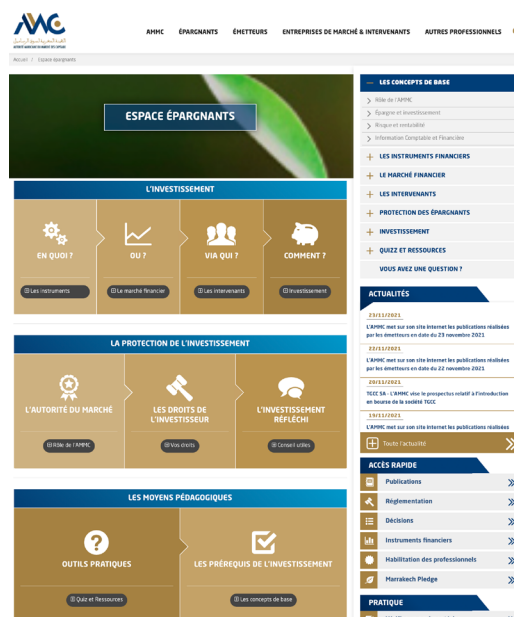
AMMC
الهيئة المغربية لسوق الرساميل
AUTORITÉ MAROCAINE DU MARCHÉ DES CAPITAUX

AMMC ÉPARGNANTS ÉMETTEURS ENTREPRISES DE MARCHÉ & INTERVENANTS AUTRES PROFESSIONNELS

Accueil / Espace épargnants

ESPACE ÉPARGNANTS

L'INVESTISSEMENT

EN QUOI ?
Les instruments

OU ?
Le marché financier

VIA QUI ?
Les intervenants

COMMENT ?
Investissement

LA PROTECTION DE L'INVESTISSEMENT

L'AUTORITÉ DU MARCHÉ
Rôle de l'AMMC

LES DROITS DE L'INVESTISSEUR
Vos droits

L'INVESTISSEMENT RÉFLÉCHI
Conseil utiles

LES MOYENS PÉDAGOGIQUES

OUTILS PRATIQUES
Quiz et Ressources

LES PRÉREQUIS DE L'INVESTISSEMENT
Les concepts de base

— LES CONCEPTS DE BASE
Rôle de l'AMMC
Epargne et investissement
Risque et rentabilité
Information Comptable et Financière
+ LES INSTRUMENTS FINANCIERS
+ LE MARCHÉ FINANCIER
+ LES INTERVENANTS
+ PROTECTION DES ÉPARGNANTS
+ INVESTISSEMENT
+ QUIZZ ET RESSOURCES
VOUS AVEZ UNE QUESTION ?

ACTUALITÉS

23/11/2021
L'AMMC met sur son site internet les publications réalisées par les émetteurs en date du 23 novembre 2021

22/11/2021
L'AMMC met sur son site internet les publications réalisées par les émetteurs en date du 22 novembre 2021

20/11/2021
TGCC SA - L'AMMC vise le prospectus relatif à l'introduction en bourse de la société TGCC

19/11/2021
L'AMMC met sur son site internet les publications réalisées

Toute l'actualité

ACCÈS RAPIDE
Publications
Réglementation
Décisions
Instruments financiers
Habilitation des professionnels
Marrakech Pledge

PRATIQUE